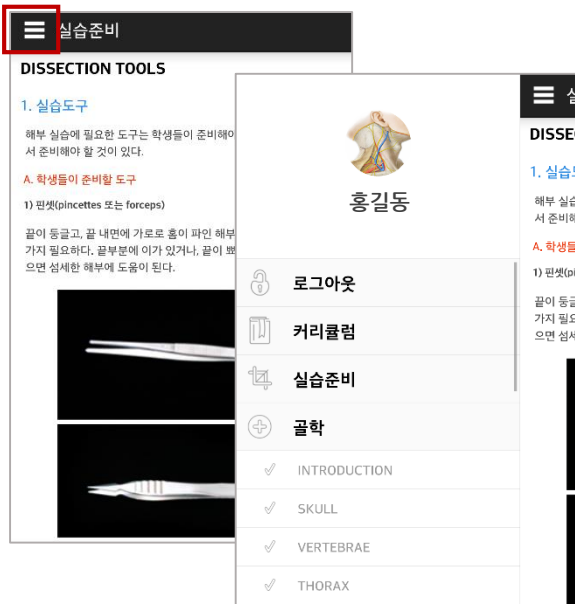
실습준비

DISSECTION TOOLS

1. 실습도구

해부 실습에 필요한 도구는 학생들이 준비해야 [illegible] 서 준비해야 할 것이 있다.

A. 학생들이 준비할 도구

1) 핀셋(pincettes 또는 forceps)

끝이 둥글고, 끝 내면에 가로로 홈이 파인 해부 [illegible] 가지 필요하다. 끝부분에 이가 있거나, 끝이 뾰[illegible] 으면 섬세한 해부에 도움이 된다.

홍길동

로그아웃

커리큘럼

실습준비

골학

INTRODUCTION

SKULL

VERTEBRAE

THORAX

실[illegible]

DISSEC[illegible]

1. 실습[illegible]

해부 실습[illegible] 서 준비해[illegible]

A. 학생들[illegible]

1) 핀셋(pi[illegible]

끝이 둥글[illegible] 가지 필요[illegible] 으면 섬세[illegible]